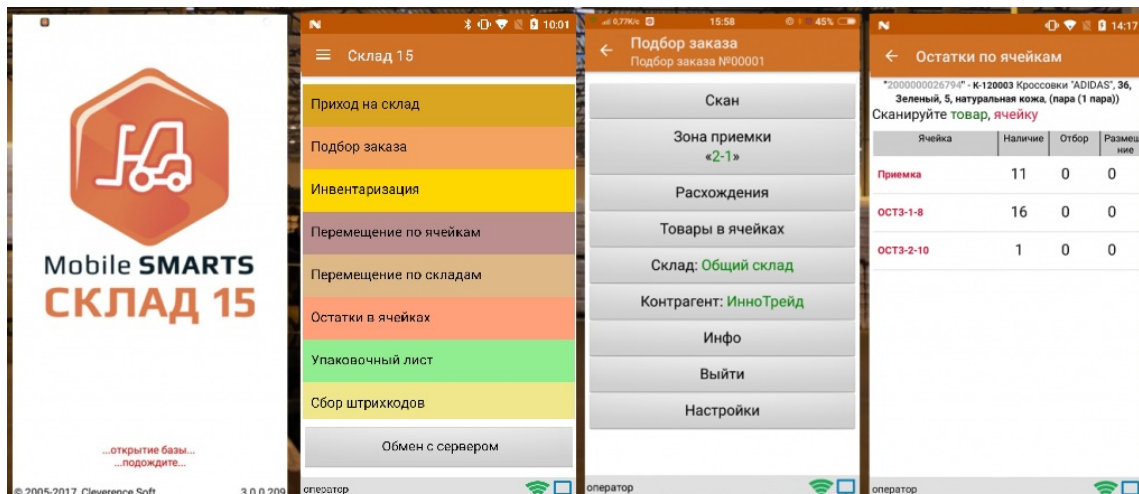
Mobile SMARTS
СКЛАД 15

...открытие базы...
...подождите...

© 2005-2017, Cleverence Soft 3.0.0.209

N 10:01
Склад 15
Приход на склад
Подбор заказа
Инвентаризация
Перемещение по ячейкам
Перемещение по складам
Остатки в ячейках
Упаковочный лист
Сбор штрихкодов
Обмен с сервером
оператор

0,77K/s 15:58 45%
Подбор заказа
Подбор заказа №00001
Скан
Зона приемки «2-1»
Расхождения
Товары в ячейках
Склад: Общий склад
Контрагент: ИнноТрейд
Инфо
Выйти
Настройки
оператор

N 14:17
Остатки по ячейкам
"2000000026794" - К-120003 Кроссовки "ADIDAS", 36, Зеленый, 5, натуральная кожа, (пара (1 пара))
Сканируйте товар, ячейку

| Ячейка | Наличие | Отбор | Размещение |
|---|---|---|---|
| Приемка | 11 | 0 | 0 |
| ОСТ3-1-8 | 16 | 0 | 0 |
| ОСТ3-2-10 | 1 | 0 | 0 |

оператор